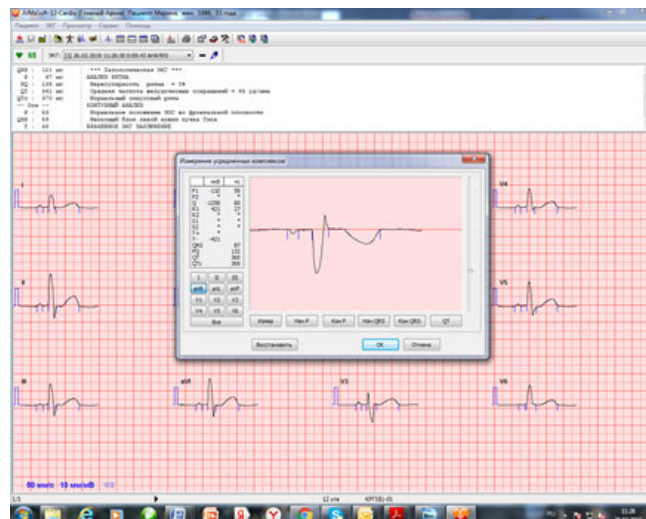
Измерение усредненных комплексов

| | мВ | мс |
|---|---|---|
| P1 | -100 | 59 |
| P2 | * | * |
| Q | -1200 | 60 |
| R1 | 421 | 17 |
| R2 | * | * |
| S1 | * | * |
| S2 | * | * |
| T+ | * | * |
| T- | -421 | |

QRS 87
PQ 132
QT 360
QTc 369

I II III
aVR aVL aVF
V1 V2 V3
V4 V5 V6
Все

Измер Нач P Кон P Нач QRS Кон QRS QT

Восстановить OK Отмена

I
II
III
aVF
V3
V4
V5
V6

50 мм/с 10 мм/мВ V2

1/1

12 отв